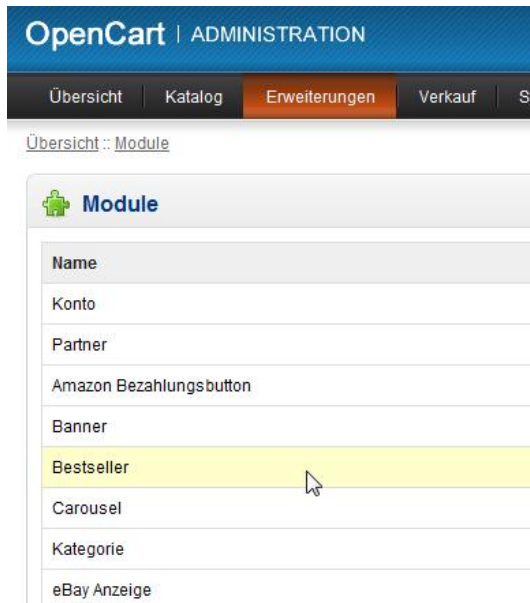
OpenCart | ADMINISTRATION

Übersicht Katalog Erweiterungen Verkauf S

Übersicht :: Module

Module

| Name |
|---|
| Konto |
| Partner |
| Amazon Bezahlungsbutton |
| Banner |
| Bestseller |
| Carousel |
| Kategorie |
| eBay Anzeige |